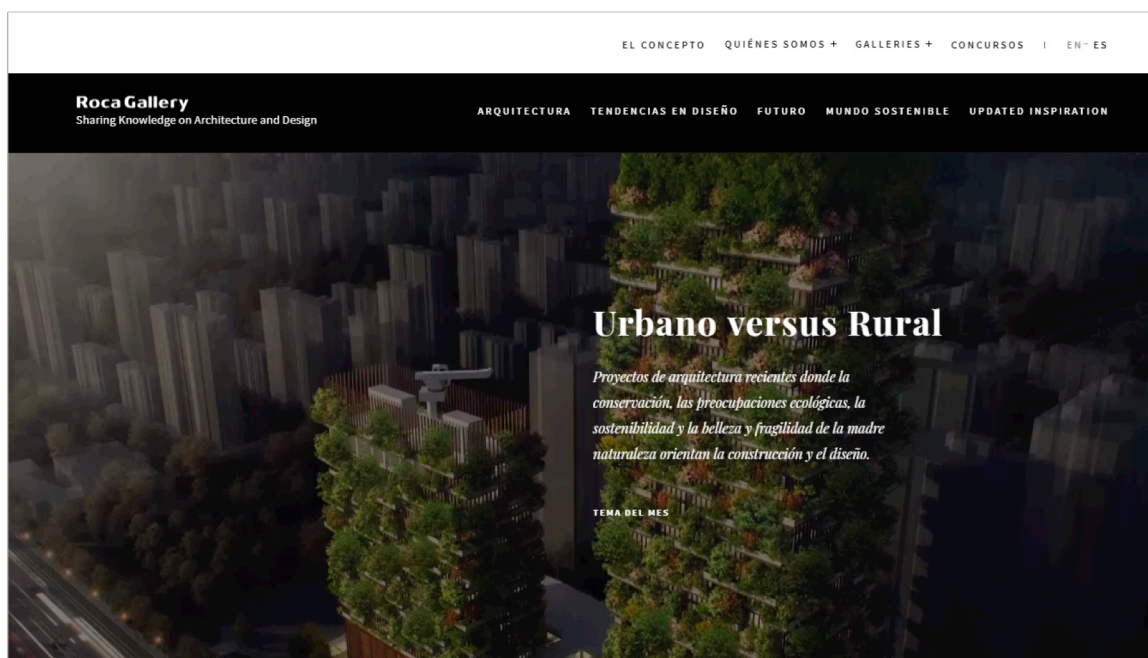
EL CONCEPTO QUIÉNES SOMOS + GALLERIES + CONCURSOS | EN - ES

Roca Gallery
Sharing Knowledge on Architecture and Design

ARQUITECTURA TENDENCIAS EN DISEÑO FUTURO MUNDO SOSTENIBLE UPDATED INSPIRATION

Urbano versus Rural

Proyectos de arquitectura recientes donde la conservación, las preocupaciones ecológicas, la sostenibilidad y la belleza y fragilidad de la madre naturaleza orientan la construcción y el diseño.

TEMA DEL MES